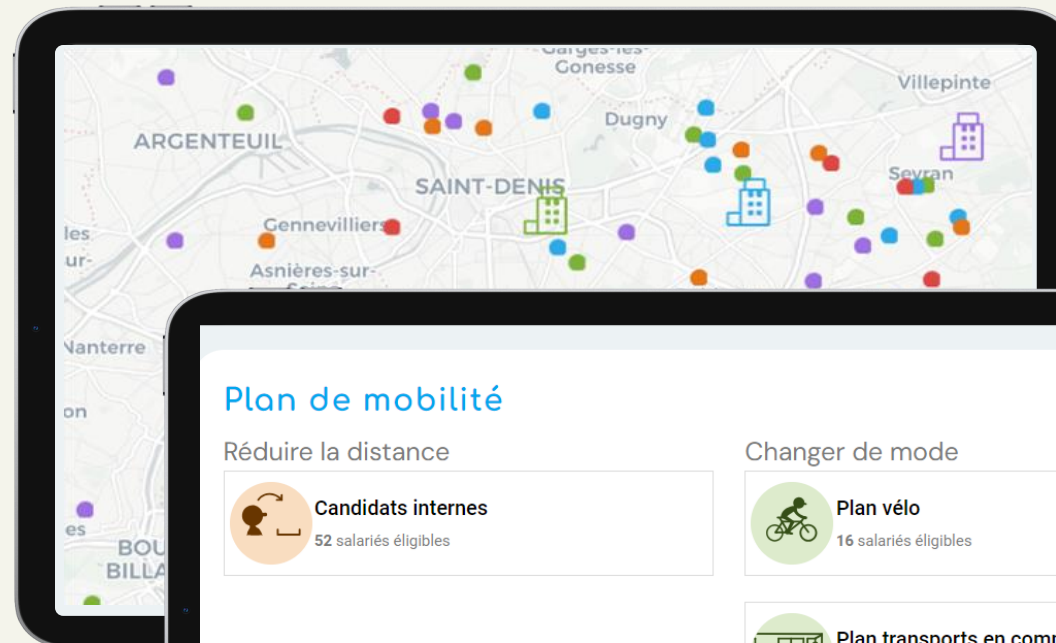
Garges-lès-Gonesse
Villepinte
ARGENTEUIL
Dugny
SAINT-DENIS
Sevran
les
ur-
Gennevilliers
Asnières-sur-
Nanterre
on
es
BOU
BILLA

Plan de mobilité

Réduire la distance

Candidats internes
52 salariés éligibles

Changer de mode

Plan vélo
16 salariés éligibles

Plan transports en comm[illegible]